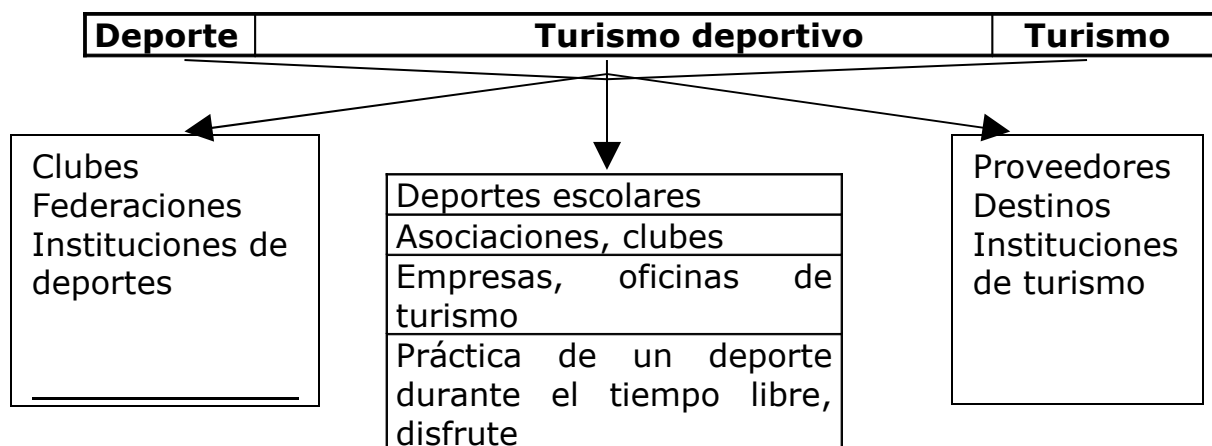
| Deporte | Turismo deportivo | Turismo |
|---|---|---|

Clubes
Federaciones
Instituciones de deportes

| Deportes escolares |
|---|
| Asociaciones, clubes |
| Empresas, oficinas de turismo |
| Práctica de un deporte durante el tiempo libre, disfrute |

Proveedores
Destinos
Instituciones de turismo